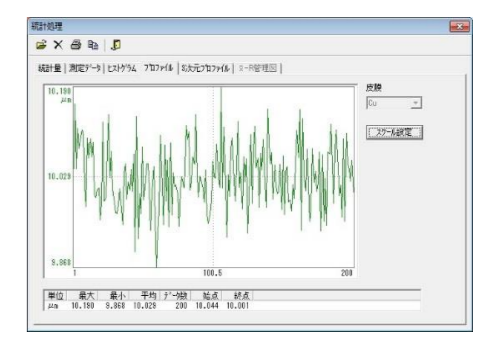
統計処理

統計量 | 測定データ | ヒストグラム | プロファイル | 3次元プロファイル | X-R管理図

10.190
μm

10.029

9.868

1

100.5

200

皮膜

Cu

スケール設定

| 単位 | 最大 | 最小 | 平均 | データ数 | 始点 | 終点 |
|---|---|---|---|---|---|---|
| μm | 10.180 | 9.868 | 10.028 | 200 | 10.044 | 10.001 |